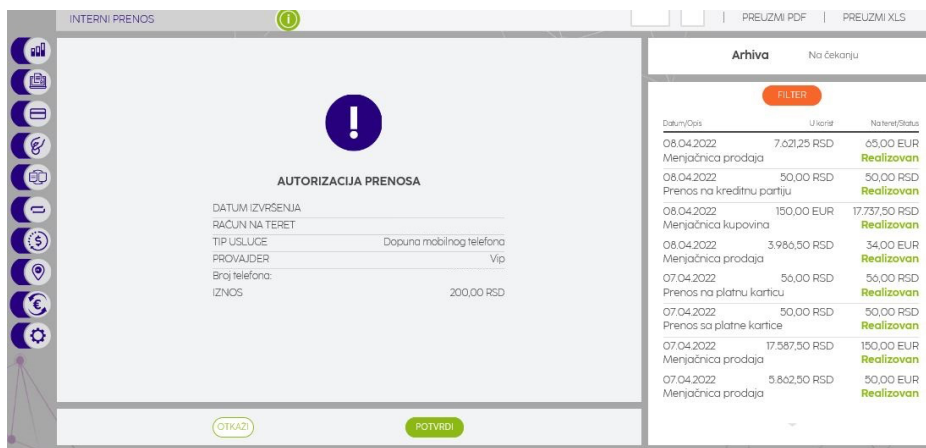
INTERNI PRENOS

PREUZMI PDF | PREUZMI XLS

Arhiva Na čekanju

FILTER

AUTORIZACIJA PRENOSA

DATUM IZVRŠENJA
RAČUN NA TERET
TIP USLUGE Dopuna mobilnog telefona
PROVAJDER Vip
Broj telefona:
IZNOS 200,00 RSD

| Datum/Opis | U korist | Na teret/Status |
|---|---|---|
| 08.04.2022 Menjačnica prodaja | 7.621,25 RSD | 65,00 EUR Realizovan |
| 08.04.2022 Prenos na kreditnu partiju | 50,00 RSD | 50,00 RSD Realizovan |
| 08.04.2022 Menjačnica kupovina | 150,00 EUR | 17.737,50 RSD Realizovan |
| 08.04.2022 Menjačnica prodaja | 3.986,50 RSD | 34,00 EUR Realizovan |
| 07.04.2022 Prenos na platnu karticu | 56,00 RSD | 56,00 RSD Realizovan |
| 07.04.2022 Prenos sa platne kartice | 50,00 RSD | 50,00 RSD Realizovan |
| 07.04.2022 Menjačnica prodaja | 17.587,50 RSD | 150,00 EUR Realizovan |
| 07.04.2022 Menjačnica prodaja | 5.862,50 RSD | 50,00 EUR Realizovan |

OTKAŽI POTVRDI